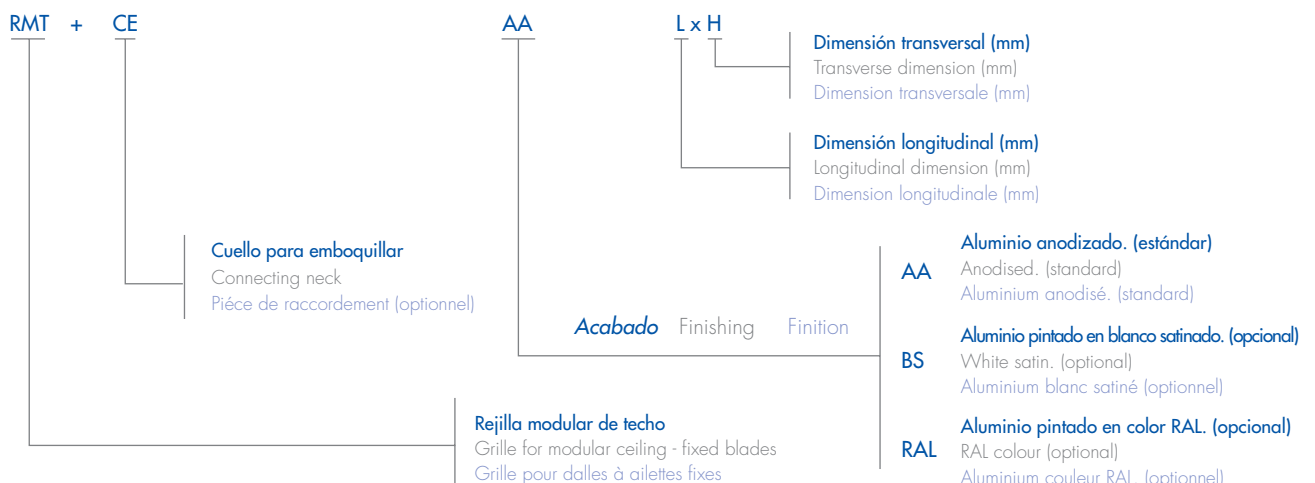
RMT + CE AA L x H

Dimensión transversal (mm)
Transverse dimension (mm)
Dimension transversale (mm)

Dimensión longitudinal (mm)
Longitudinal dimension (mm)
Dimension longitudinale (mm)

Cuello para emboquillar
Connecting neck
Piéce de raccordement (optionnel)

Acabado Finishing Finition

AA
Aluminio anodizado. (estándar)
Anodised. (standard)
Aluminium anodisé. (standard)

BS
Aluminio pintado en blanco satinado. (opcional)
White satin. (optional)
Aluminium blanc satiné (optionnel)

RAL
Aluminio pintado en color RAL. (opcional)
RAL colour (optional)
Aluminium couleur RAL (optionnel)

Rejilla modular de techo
Grille for modular ceiling - fixed blades
Grille pour dalles à ailettes fixes